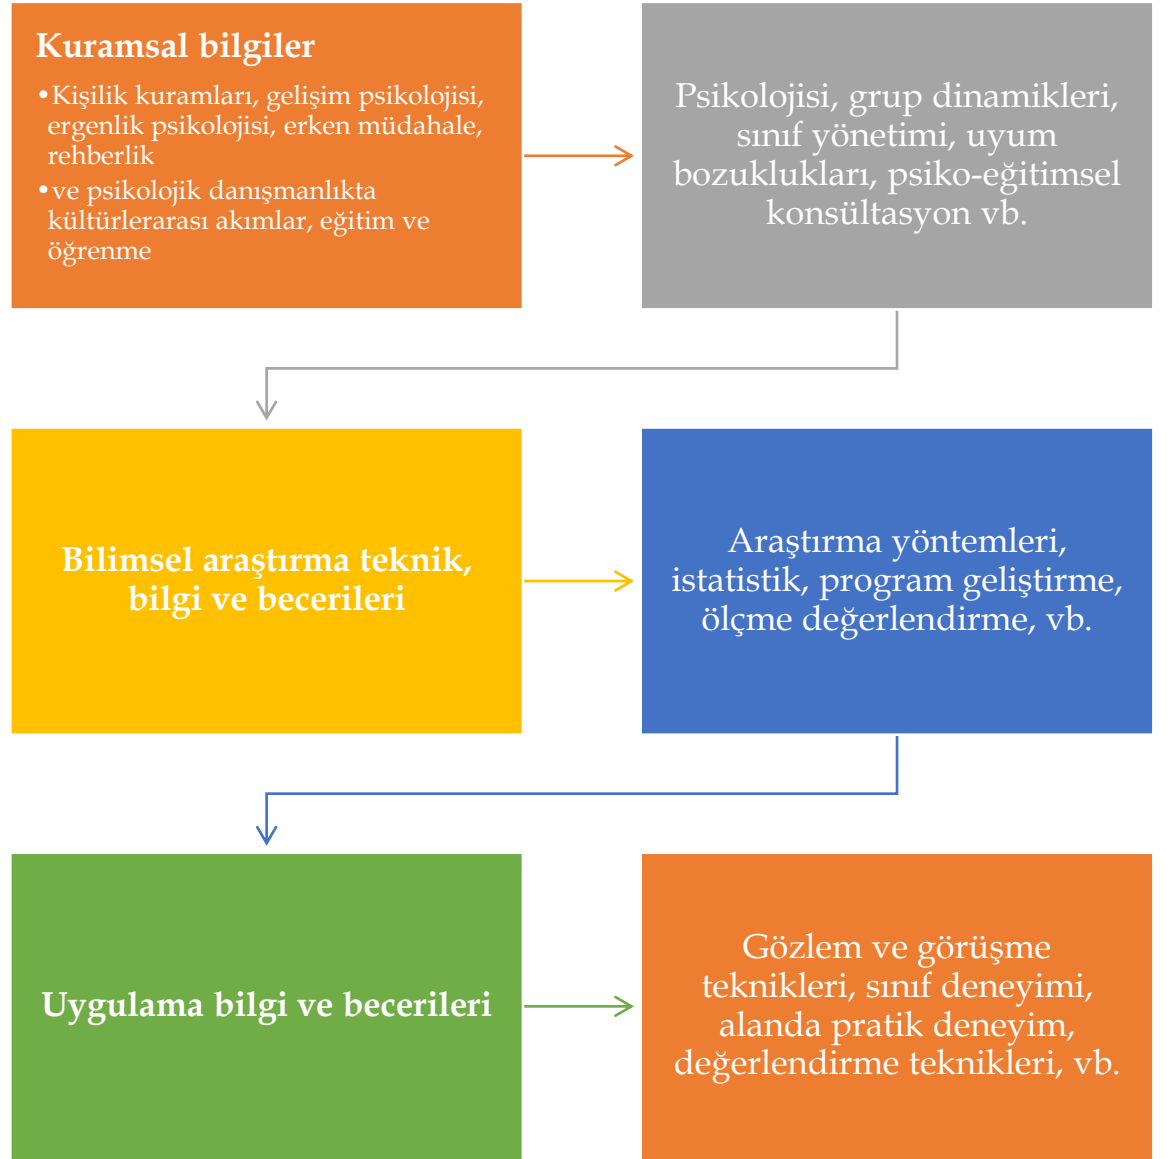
Kuramsal bilgiler

• Kişilik kuramları, gelişim psikolojisi, ergenlik psikolojisi, erken müdahale, rehberlik

• ve psikolojik danışmanlıkta kültürlerarası akımlar, eğitim ve öğrenme

Psikolojisi, grup dinamikleri, sınıf yönetimi, uyum bozuklukları, psiko-eğitimsel konsültasyon vb.

Bilimsel araştırma teknik, bilgi ve becerileri

Araştırma yöntemleri, istatistik, program geliştirme, ölçme değerlendirme, vb.

Uygulama bilgi ve becerileri

Gözlem ve görüşme teknikleri, sınıf deneyimi, alanda pratik deneyim, değerlendirme teknikleri, vb.